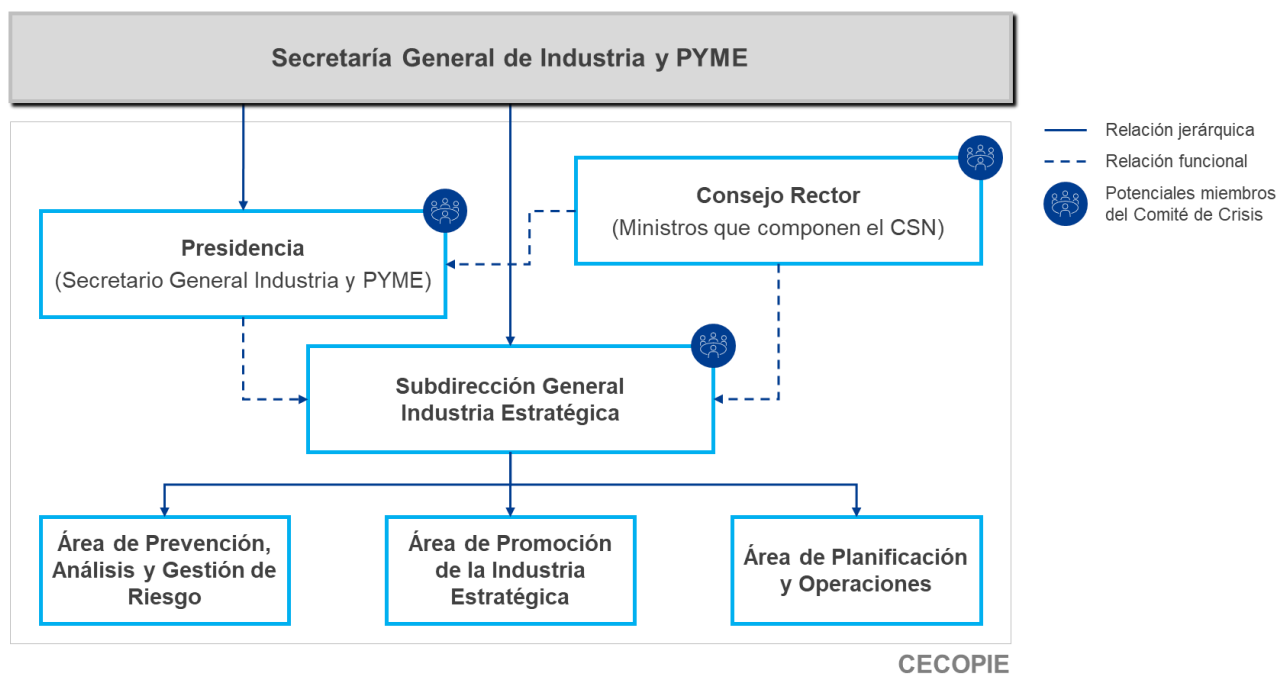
Secretaría General de Industria y PYME

Relación jerárquica

Relación funcional

Potenciales miembros del Comité de Crisis

Consejo Rector
(Ministros que componen el CSN)

Presidencia
(Secretario General Industria y PYME)

Subdirección General Industria Estratégica

Área de Prevención, Análisis y Gestión de Riesgo

Área de Promoción de la Industria Estratégica

Área de Planificación y Operaciones

CECOPIE